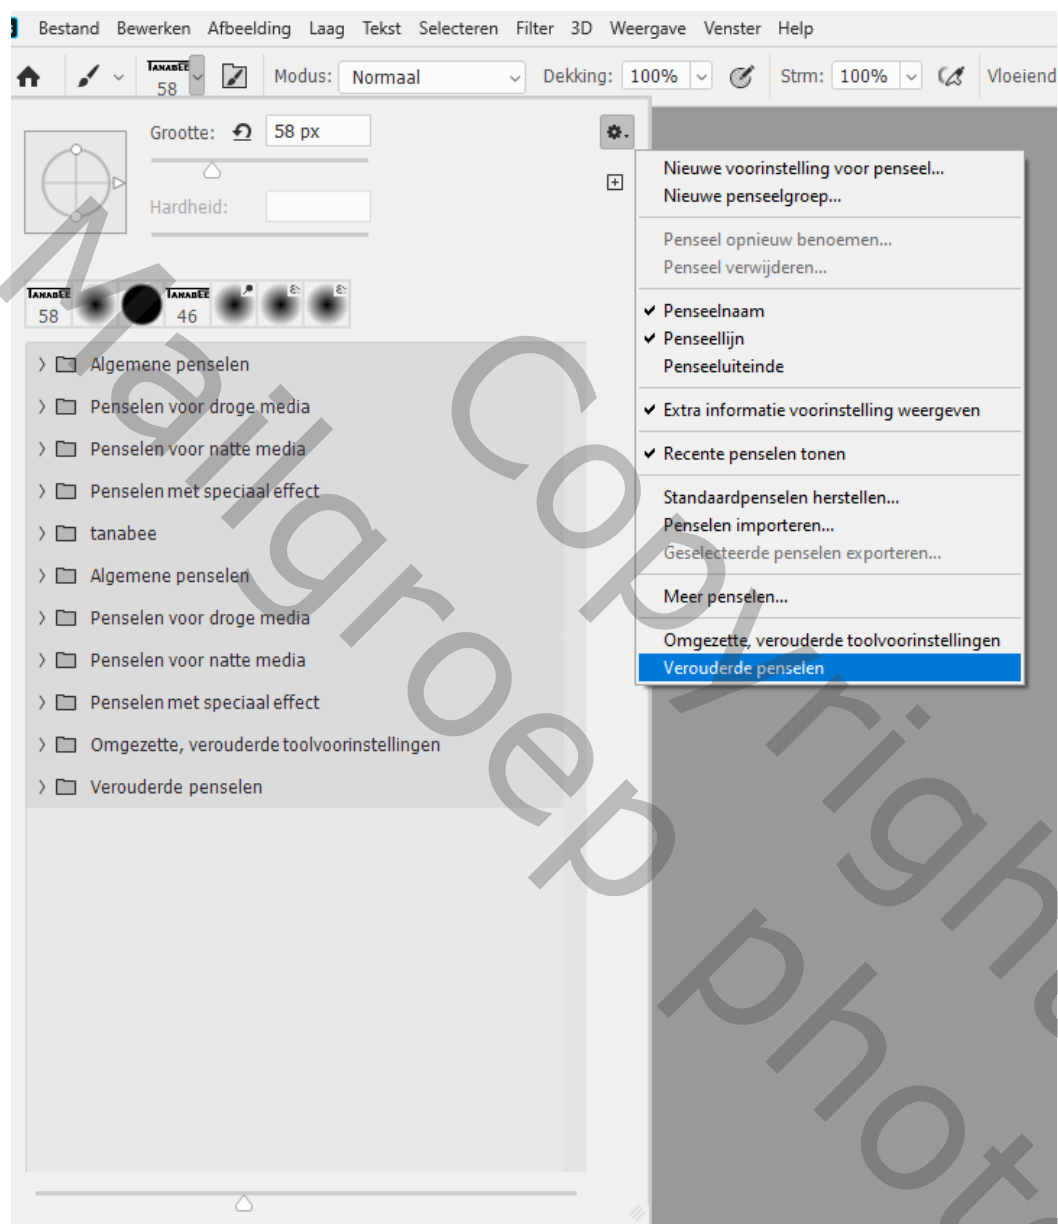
Bestand Bewerken Afbeelding Laag Tekst Selecteren Filter 3D Weergave Venster Help

TANABEE 58 Modus: Normaal Dekking: 100% Strm: 100% Vloeiend

Grootte: 58 px

Hardheid:

TANABEE 58 TANABEE 46

Algemene penselen
Penselen voor droge media
Penselen voor natte media
Penselen met speciaal effect
tanabee
Algemene penselen
Penselen voor droge media
Penselen voor natte media
Penselen met speciaal effect
Omgezette, verouderde toolvoorinstellingen
Verouderde penselen

Nieuwe voorinstelling voor penseel...
Nieuwe penseelgroep...
Penseel opnieuw benoemen...
Penseel verwijderen...
✔ Penseelnaam
✔ Penseellijn
Penseeluiteinde
✔ Extra informatie voorinstelling weergeven
✔ Recente penselen tonen
Standaardpenselen herstellen...
Penselen importeren...
Geselecteerde penselen exporteren...
Meer penselen...
Omgezette, verouderde toolvoorinstellingen
Verouderde penselen

Mailgroep Copyright photo